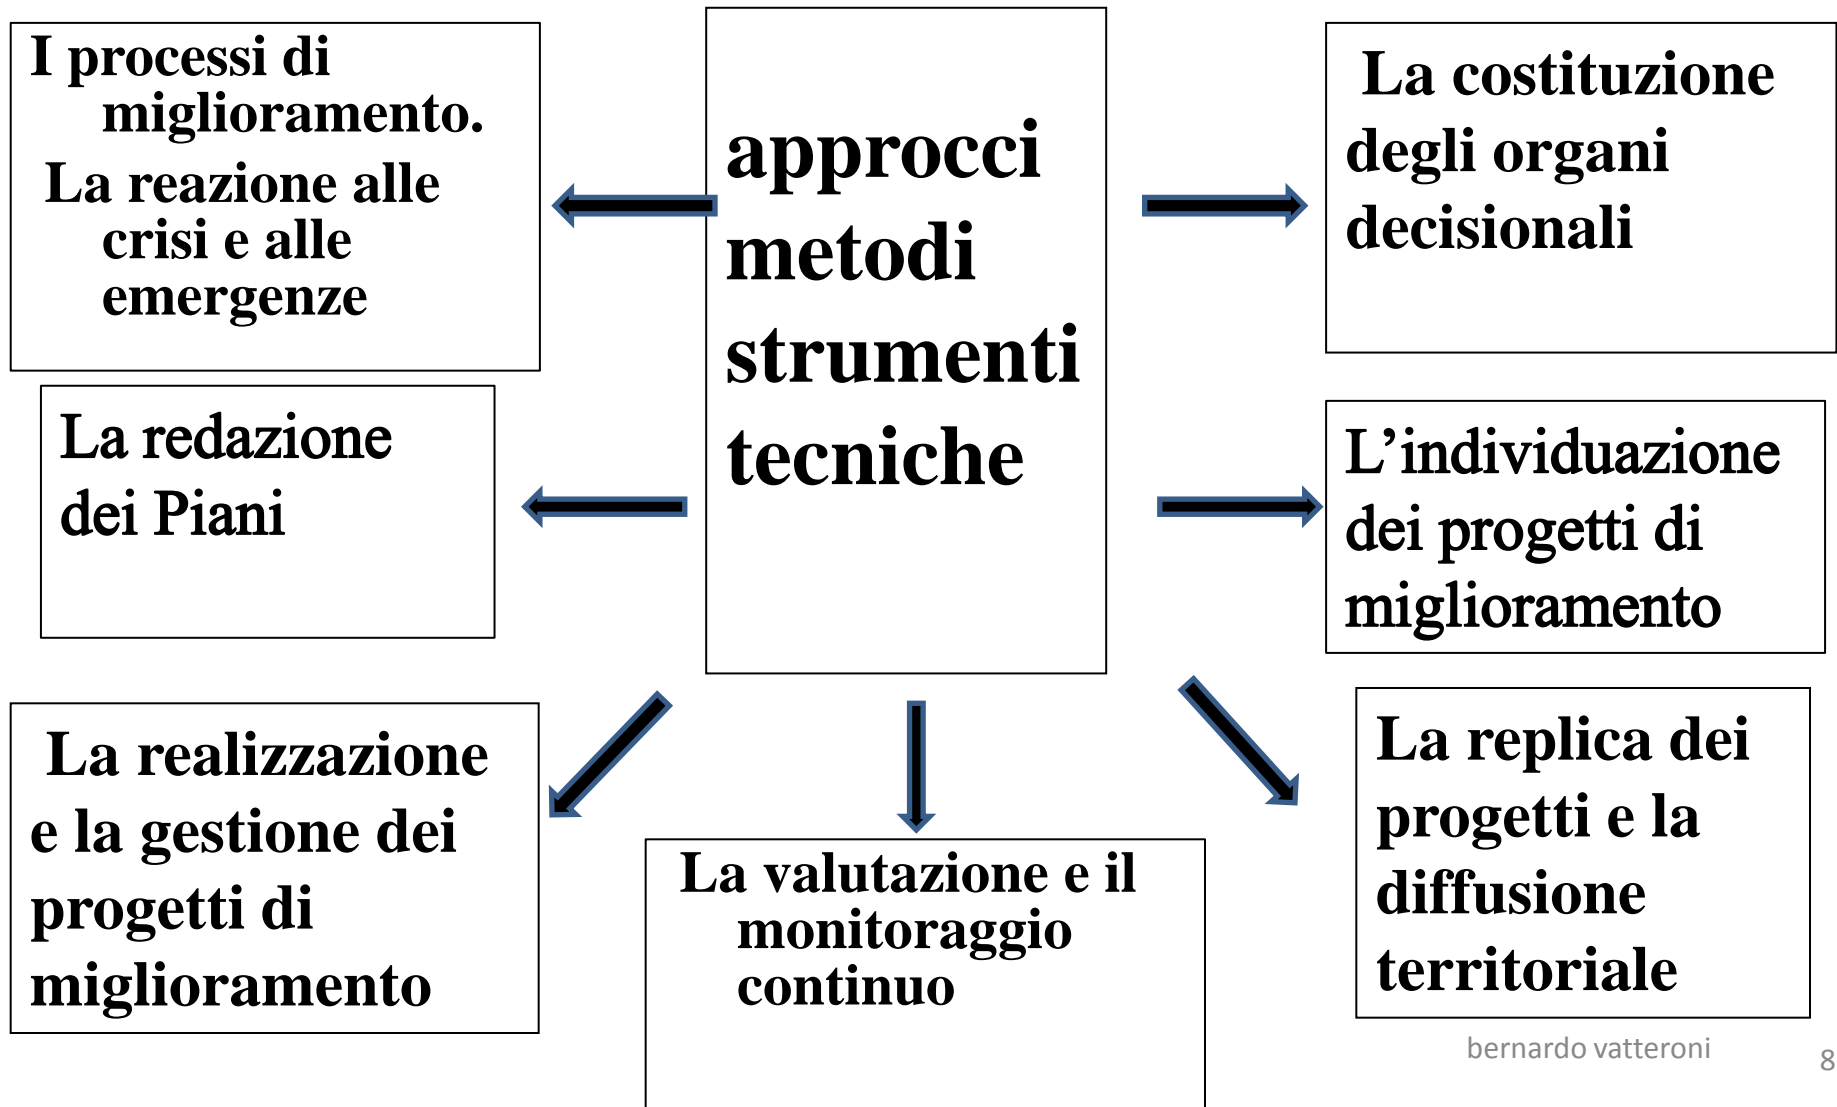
approcci
metodi
strumenti
tecniche

I processi di miglioramento.
La reazione alle crisi e alle emergenze

La costituzione degli organi decisionali

La redazione dei Piani

L'individuazione dei progetti di miglioramento

La realizzazione e la gestione dei progetti di miglioramento

La valutazione e il monitoraggio continuo

La replica dei progetti e la diffusione territoriale

bernardo vatteroni

8